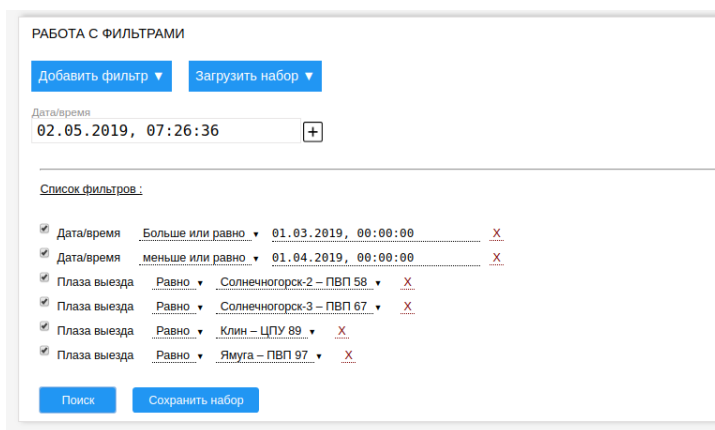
РАБОТА С ФИЛЬТРАМИ

Добавить фильтр ▼ Загрузить набор ▼

Дата/время
02.05.2019, 07:26:36 +

Список фильтров :

Дата/время Больше или равно ▾ 01.03.2019, 00:00:00 X
Дата/время меньше или равно ▾ 01.04.2019, 00:00:00 X
Плаза выезда Равно ▾ Солнечногорск-2 – ПВП 58 ▾ X
Плаза выезда Равно ▾ Солнечногорск-3 – ПВП 67 ▾ X
Плаза выезда Равно ▾ Клин – ЦПУ 89 ▾ X
Плаза выезда Равно ▾ Ямуга – ПВП 97 ▾ X

Поиск Сохранить набор